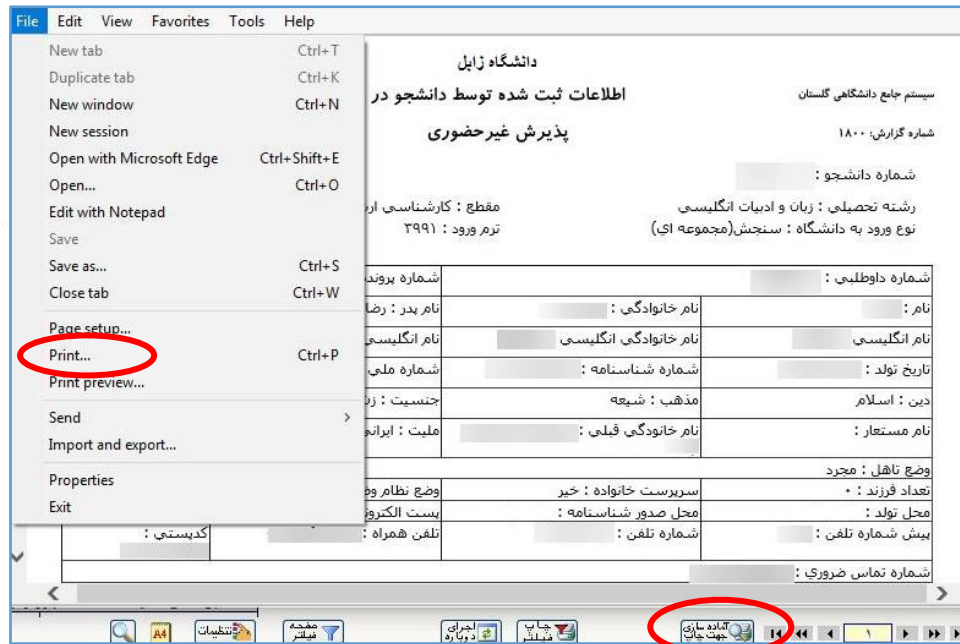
File Edit View Favorites Tools Help

New tab Ctrl+T
Duplicate tab Ctrl+K
New window Ctrl+N
New session
Open with Microsoft Edge Ctrl+Shift+E
Open... Ctrl+O
Edit with Notepad
Save
Save as... Ctrl+S
Close tab Ctrl+W
Page setup...
Print... Ctrl+P
Print preview...
Send
Import and export...
Properties
Exit

دانشگاه زابل
اطلاعات ثبت شده توسط دانشجو در
پذیرش غیرحضوری

سیستم جامع دانشگاهی گلستان
شماره گزارش: ۱۸۰۰

شماره دانشجو :
رشته تحصیلی : زبان و ادبیات انگلیسی
مقطع : کارشناسی ار
نوع ورود به دانشگاه : سنجش(مجموعه ای)
ترم ورود : ۳۹۹۱

| شماره داوطلبی : | | شماره پرون |
|---|---|---|
| نام : | نام خانوادگی : | نام پدر : رض |
| نام انگلیسی | نام خانوادگی انگلیسی | نام انگلیسی |
| تاریخ تولد : | شماره شناسنامه : | شماره ملی |
| دین : اسلام | مذهب : شیعه | جنسیت : ز |
| نام مستعار : | نام خانوادگی قبلی : | ملیت : ایران |
| وضع تاهل : مجرد | | |
| تعداد فرزند : ۰ | سرپرست خانواده : خیر | وضع نظام و |
| محل تولد : | محل صدور شناسنامه : | پست الکترو |
| پیش شماره تلفن : | شماره تلفن : | تلفن همراه : |
| شماره تماس ضروری : | | |

کدپستی :

تنظیمات
صفحه فیلتر
اجرای دوباره
چاپ فیلتر
آماده سازی جهت چاپ